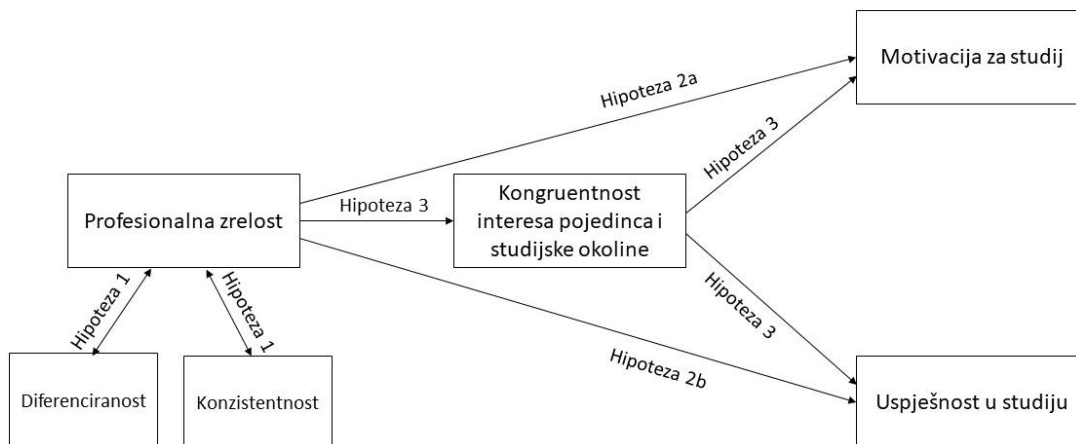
Motivacija za studij

Hipoteza 2a

Hipoteza 3

Profesionalna zrelost

Hipoteza 3

Kongruentnost interesa pojedinca i studijske okoline

Hipoteza 3

Hipoteza 1

Hipoteza 1

Hipoteza 2b

Diferenciranost

Konzistentnost

Uspješnost u studiju